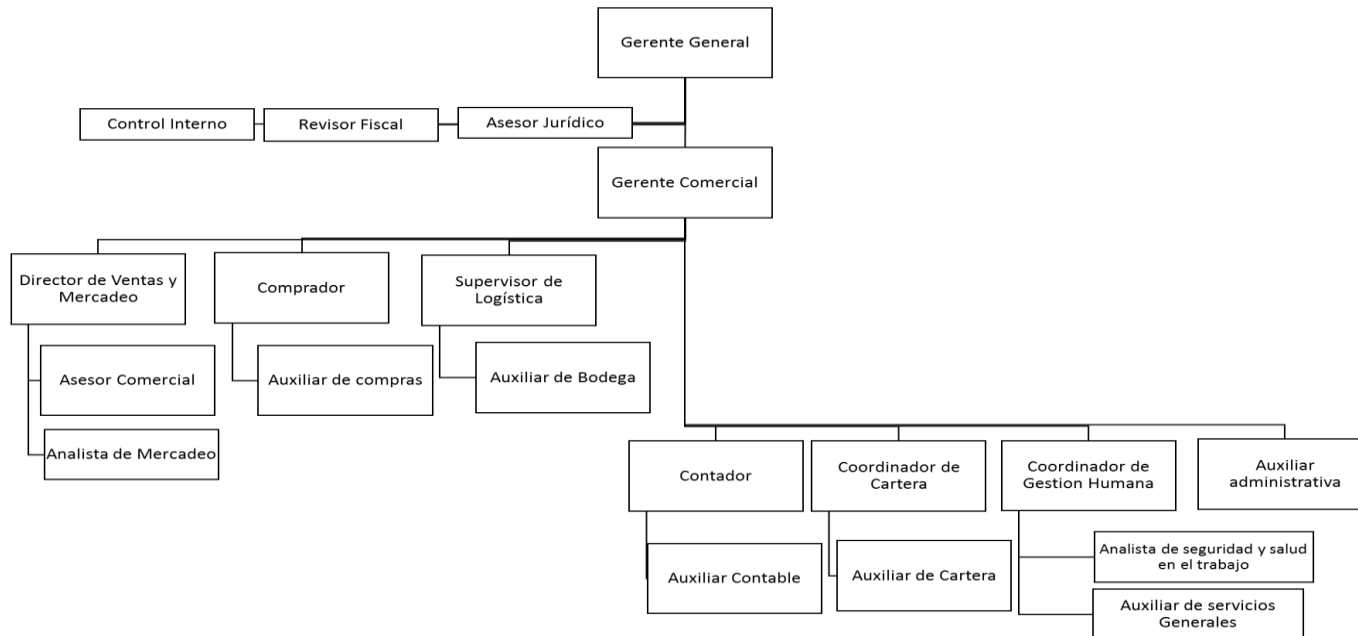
Gerente General

Control Interno

Revisor Fiscal

Asesor Jurídico

Gerente Comercial

Director de Ventas y Mercadeo

Asesor Comercial

Analista de Mercadeo

Comprador

Auxiliar de compras

Supervisor de Logística

Auxiliar de Bodega

Contador

Auxiliar Contable

Coordinador de Cartera

Auxiliar de Cartera

Coordinador de Gestion Humana

Analista de seguridad y salud en el trabajo

Auxiliar de servicios Generales

Auxiliar administrativa